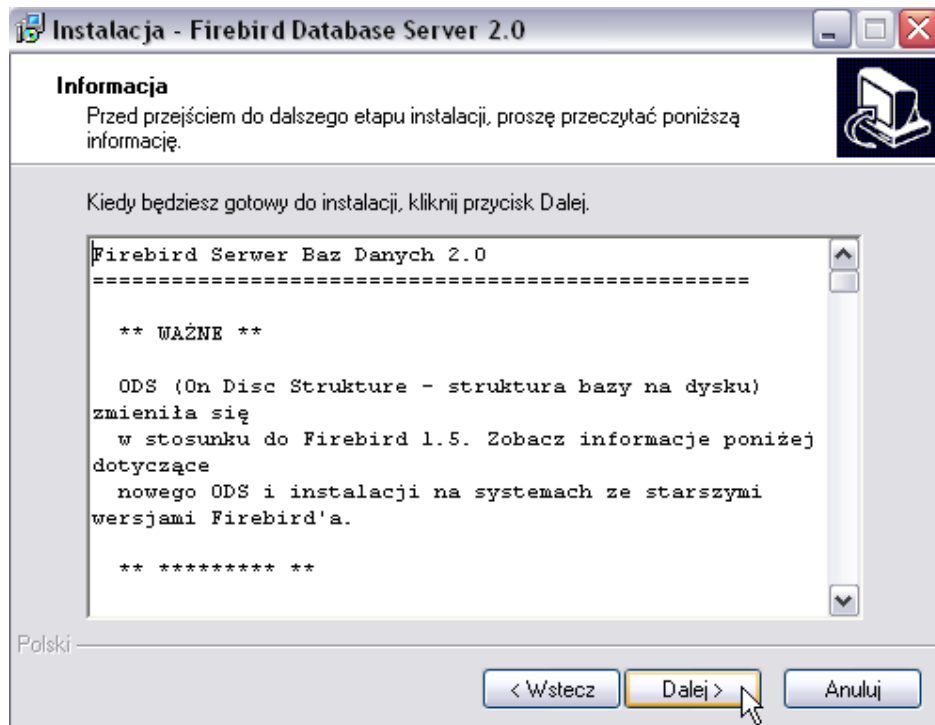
Instalacja - Firebird Database Server 2.0

Informacja
Przed przejściem do dalszego etapu instalacji, proszę przeczytać poniższą informację.

Kiedy będziesz gotowy do instalacji, kliknij przycisk Dalej.

Firebird Serwer Baz Danych 2.0
==================================================

** WAŻNE **

ODS (On Disc Strukture - struktura bazy na dysku) zmieniła się
w stosunku do Firebird 1.5. Zobacz informacje poniżej dotyczące
nowego ODS i instalacji na systemach ze starszymi wersjami Firebird'a.

** ********* **

Polski

< Wstecz | Dalej > | Anuluj